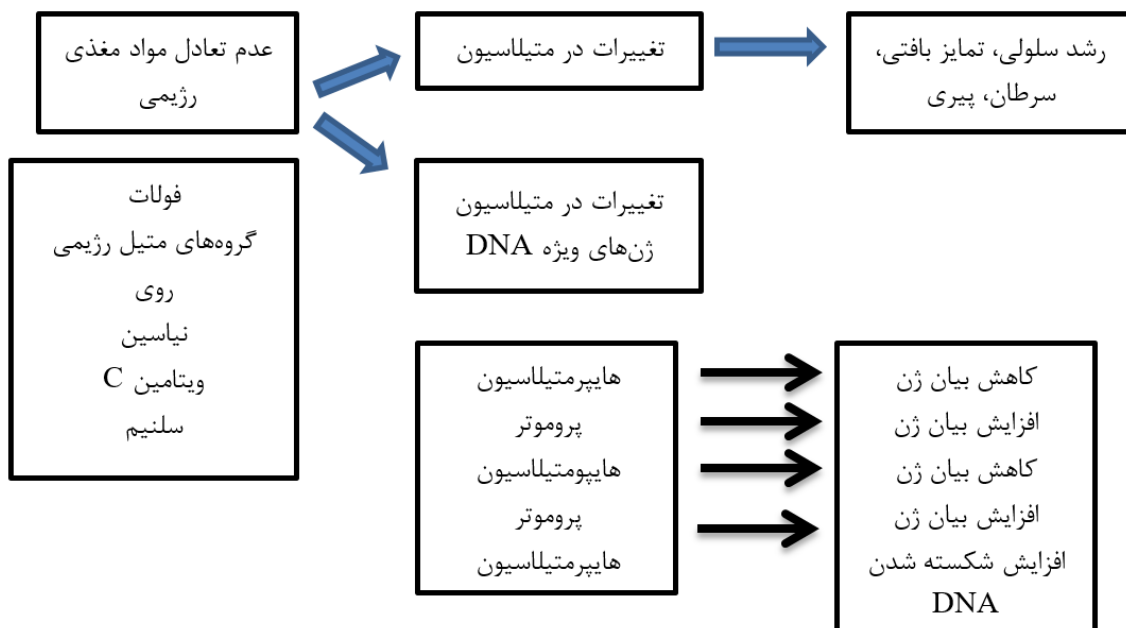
عدم تعادل مواد مغذی رژیمی

تغییرات در متیلاسیون

رشد سلولی، تمایز بافتی، سرطان، پیری

فولات
گروه‌های متیل رژیمی
روی
نیاسین
ویتامین C
سلنیم

تغییرات در متیلاسیون ژن‌های ویژه DNA

هایپرمتیلاسیون
پروموتر
هایپومتیلاسیون
پروموتر
هایپرمتیلاسیون

کاهش بیان ژن
افزایش بیان ژن
کاهش بیان ژن
افزایش بیان ژن
افزایش شکسته شدن DNA